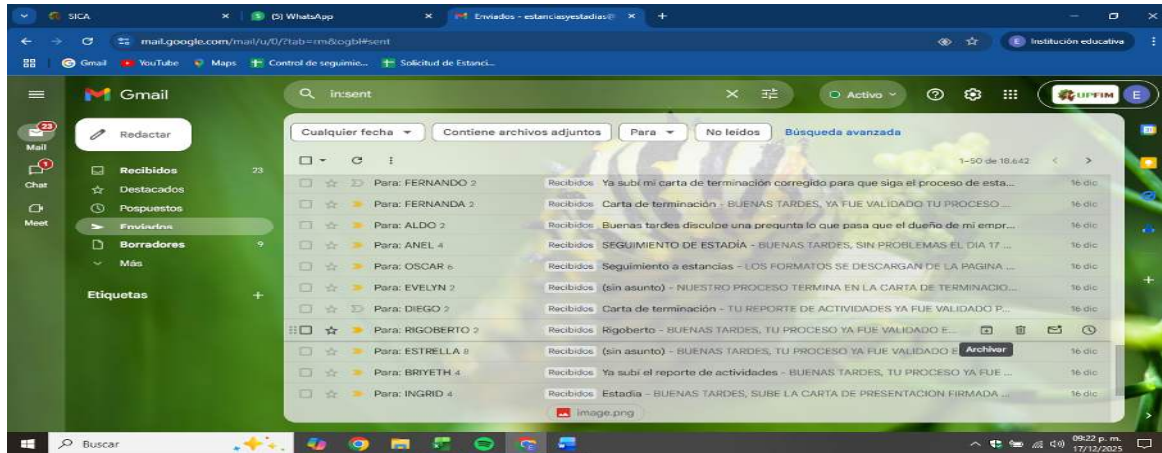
SICA
(5) WhatsApp
Enviados - estanciasyestadias@
mail.google.com/mail/u/0/?tab=rm&ogbl#sent
Institución educativa
Gmail YouTube Maps Control de seguimie... Solicitud de Estanci...

Gmail
in:sent
Activo
UPFIM E

23 Mail
Chat
Meet

Redactar
Recibidos 23
Destacados
Pospuestos
Enviados
Borradores 9
Más

Etiquetas +

Cualquier fecha ▾ Contiene archivos adjuntos Para ▾ No leídos Búsqueda avanzada

1–50 de 18.642

| | | |
|---|---|---|
| Para: FERNANDO 2 | Recibidos Ya subí mi carta de terminación corregido para que siga el proceso de esta... | 16 dic |
| Para: FERNANDA 2 | Recibidos Carta de terminación - BUENAS TARDES, YA FUE VALIDADO TU PROCESO ... | 16 dic |
| Para: ALDO 2 | Recibidos Buenas tardes disculpe una pregunta lo que pasa que el dueño de mi empr... | 16 dic |
| Para: ANEL 4 | Recibidos SEGUIMIENTO DE ESTADÍA - BUENAS TARDES, SIN PROBLEMAS EL DIA 17 ... | 16 dic |
| Para: OSCAR 6 | Recibidos Seguimiento a estancias - LOS FORMATOS SE DESCARGAN DE LA PAGINA ... | 16 dic |
| Para: EVELYN 2 | Recibidos (sin asunto) - NUESTRO PROCESO TERMINA EN LA CARTA DE TERMINACIO... | 16 dic |
| Para: DIEGO 2 | Recibidos Carta de terminación - TU REPORTE DE ACTIVIDADES YA FUE VALIDADO P... | 16 dic |
| Para: RIGOBERTO 2 | Recibidos Rigoberto - BUENAS TARDES, TU PROCESO YA FUE VALIDADO E... | |
| Para: ESTRELLA 8 | Recibidos (sin asunto) - BUENAS TARDES, TU PROCESO YA FUE VALIDADO E Archivar | 16 dic |
| Para: BRIYETH 4 | Recibidos Ya subí el reporte de actividades - BUENAS TARDES, TU PROCESO YA FUE ... | 16 dic |
| Para: INGRID 4 | Recibidos Estadia - BUENAS TARDES, SUBE LA CARTA DE PRESENTACION FIRMADA ... | 16 dic |

image.png

Buscar
09:22 p. m.
17/12/2025